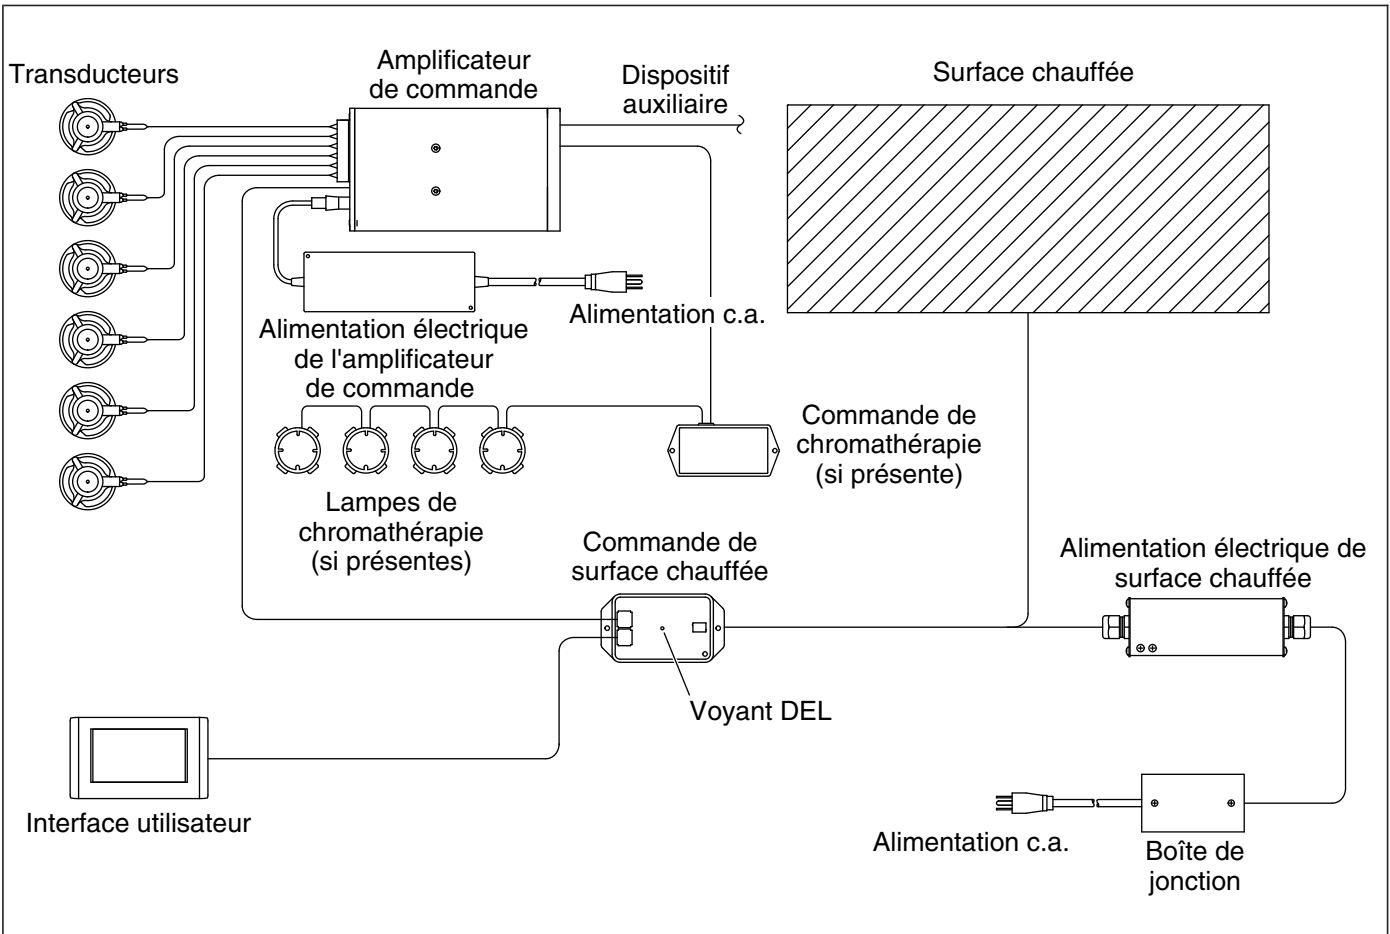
Transducteurs

Amplificateur de commande

Dispositif auxiliaire

Surface chauffée

Alimentation c.a.

Alimentation électrique de l'amplificateur de commande

Commande de chromathérapie (si présente)

Lampes de chromathérapie (si présentes)

Commande de surface chauffée

Alimentation électrique de surface chauffée

Voyant DEL

Interface utilisateur

Alimentation c.a.

Boîte de jonction